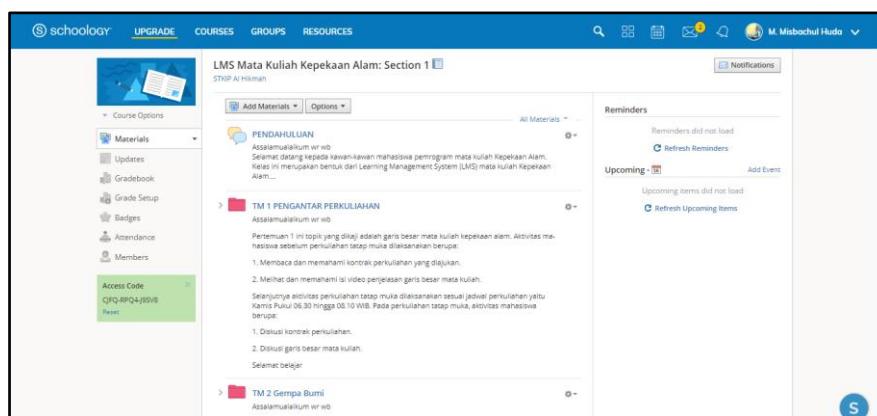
schoology UPGRADE COURSES GROUPS RESOURCES

2

M. Misbachul Huda

LMS Mata Kuliah Kepekaan Alam: Section 1

STKIP Al Hikmah

Notifications

Course Options

Materials

Updates

Gradebook

Grade Setup

Badges

Attendance

Members

Access Code

CJFQ-RPQ4-J95V8

Reset

Add Materials

Options

All Materials

PENDAHULUAN

Assalamualaikum wr wb

Selamat datang kepada kawan-kawan mahasiswa pemrogram mata kuliah Kepekaan Alam. Kelas ini merupakan bentuk dari Learning Management System (LMS) mata kuliah Kepekaan Alam....

TM 1 PENGANTAR PERKULIAHAN

Assalamualaikum wr wb

Pertemuan 1 ini topik yang dikaji adalah garis besar mata kuliah kepekaan alam. Aktivitas mahasiswa sebelum perkuliahan tatap muka dilaksanakan berupa:

1. Membaca dan memahami kontrak perkuliahan yang diajukan.

2. Melihat dan memahami isi video penjelasan garis besar mata kuliah.

Selanjutnya aktivitas perkuliahan tatap muka dilaksanakan sesuai jadwal perkuliahan yaitu Kamis Pukul 06.30 hingga 08.10 WIB. Pada perkuliahan tatap muka, aktivitas mahasiswa berupa:

1. Diskusi kontrak perkuliahan.

2. Diskusi garis besar mata kuliah.

Selamat belajar

TM 2 Gempa Bumi

Assalamualaikum wr wb

Reminders

Reminders did not load

Refresh Reminders

Upcoming

Add Event

Upcoming items did not load

Refresh Upcoming Items

S